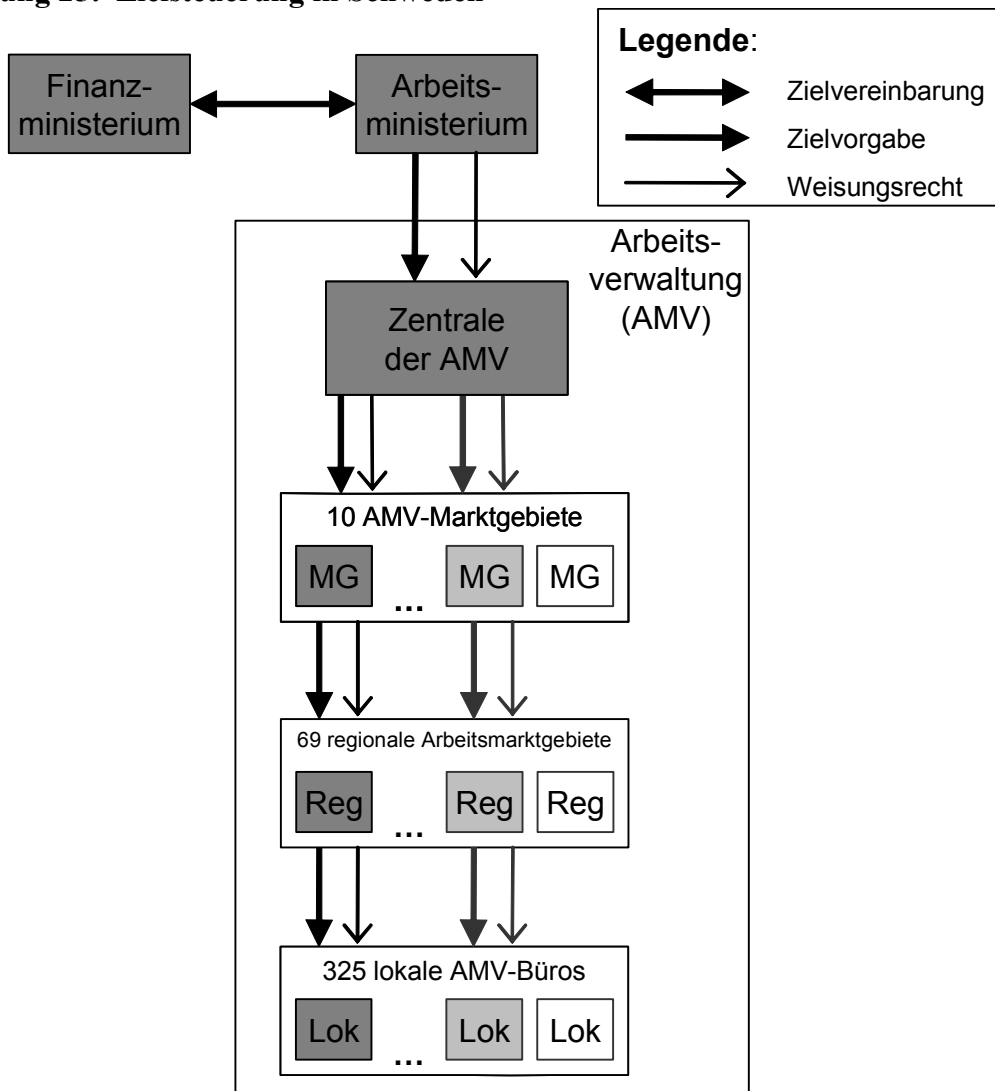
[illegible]ung 13: Zielsteuerung in Schweden

Legende:
Zielvereinbarung
Zielvorgabe
Weisungsrecht

Finanzministerium

Arbeitsministerium

Arbeitsverwaltung (AMV)

Zentrale der AMV

10 AMV-Marktgebiete
MG ... MG MG

69 regionale Arbeitsmarktgebiete
Reg ... Reg Reg

325 lokale AMV-Büros
Lok ... Lok Lok